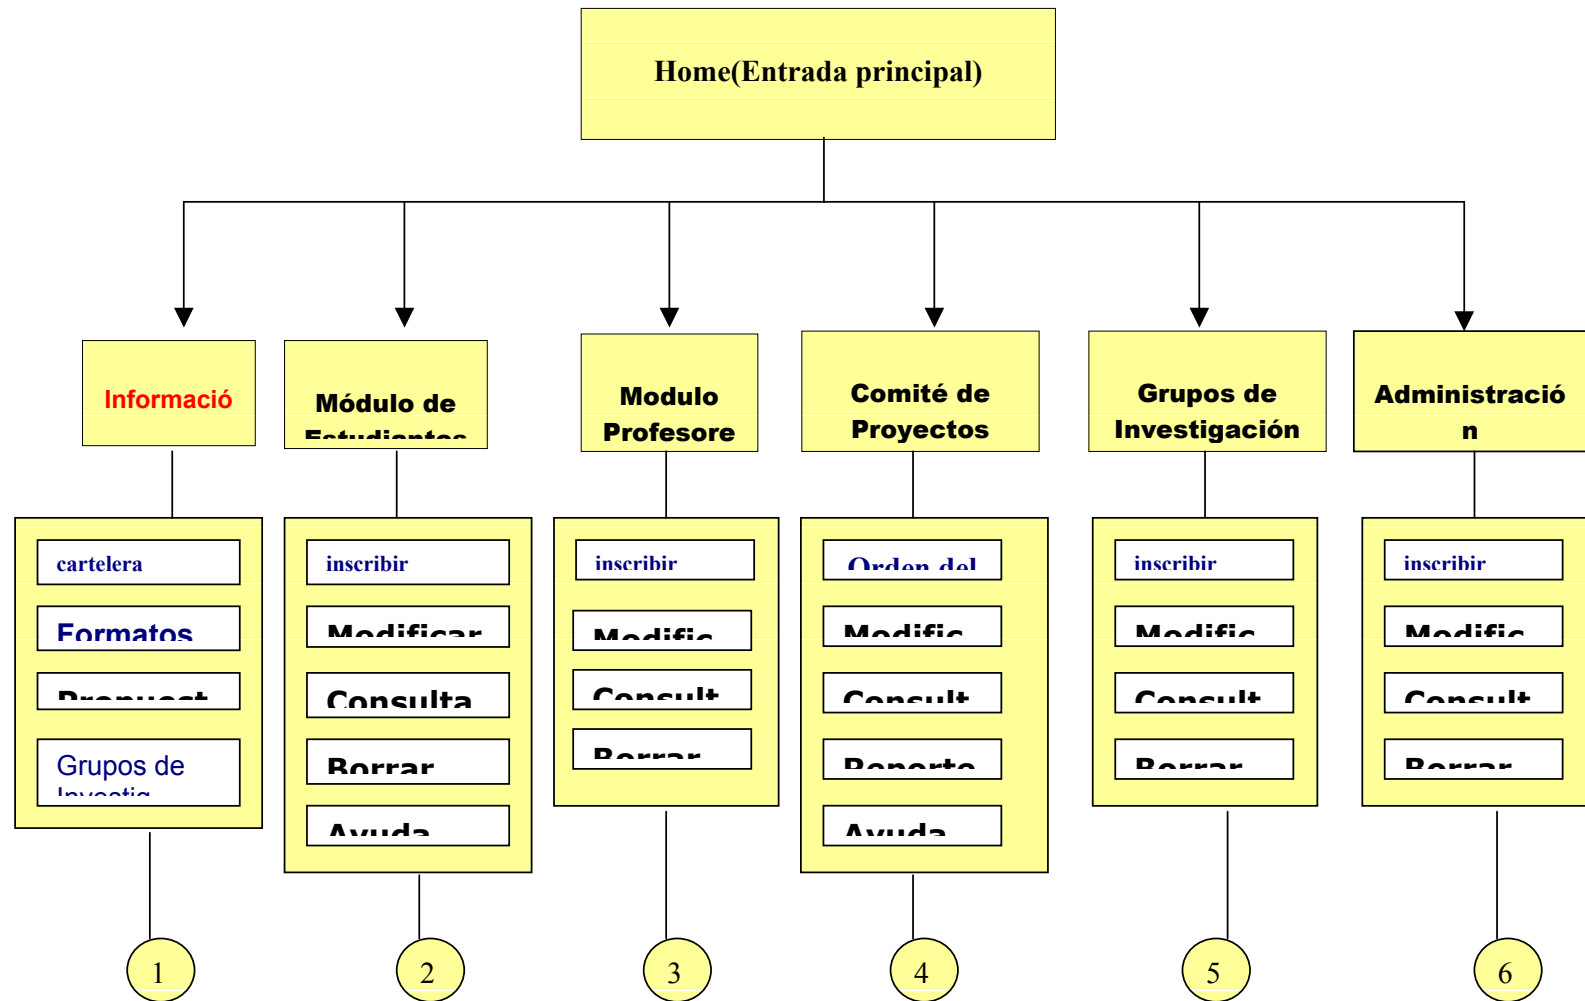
Home(Entrada principal)

Informació

Módulo de Estudiantes

Modulo Profesore

Comité de Proyectos

Grupos de Investigación

Administració n

cartelera

Formatos

Propuest

Grupos de Investig

inscribir

Modificar

Consulta

Borrar

Ayuda

inscribir

Modific

Consult

Borrar

Orden del

Modific

Consult

Reporte

Ayuda

inscribir

Modific

Consult

Borrar

inscribir

Modific

Consult

Borrar

1

2

3

4

5

6